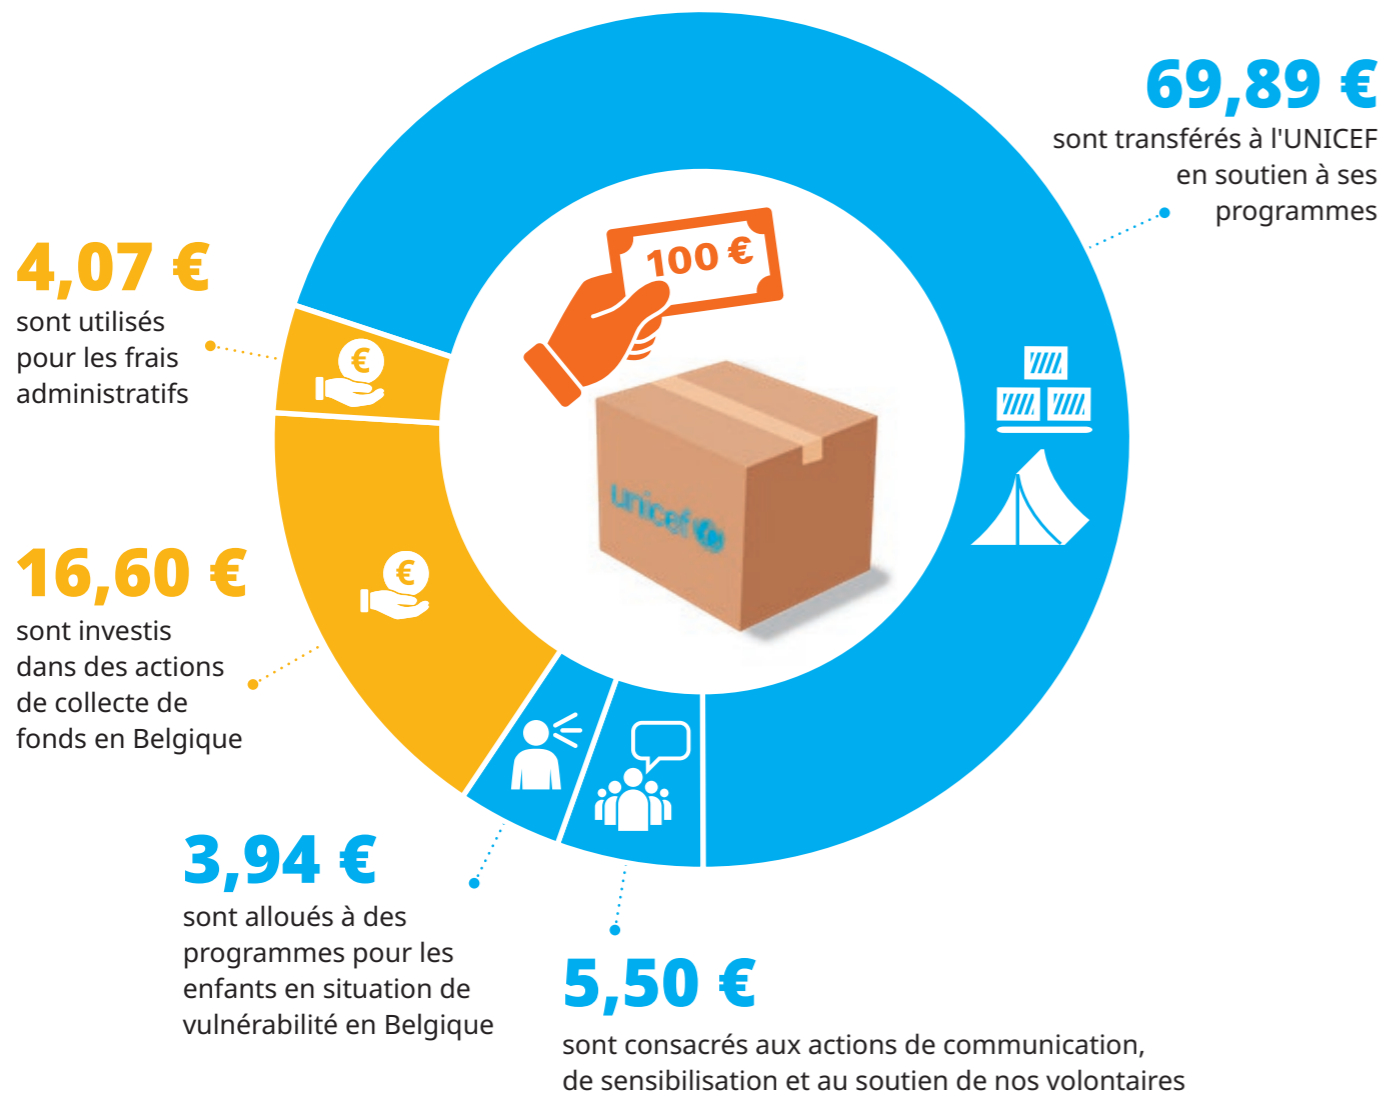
69,89 €
sont transférés à l'UNICEF en soutien à ses programmes

4,07 €
sont utilisés pour les frais administratifs

100 €

unicef

16,60 €
sont investis dans des actions de collecte de fonds en Belgique

3,94 €
sont alloués à des programmes pour les enfants en situation de vulnérabilité en Belgique

5,50 €
sont consacrés aux actions de communication, de sensibilisation et au soutien de nos volontaires